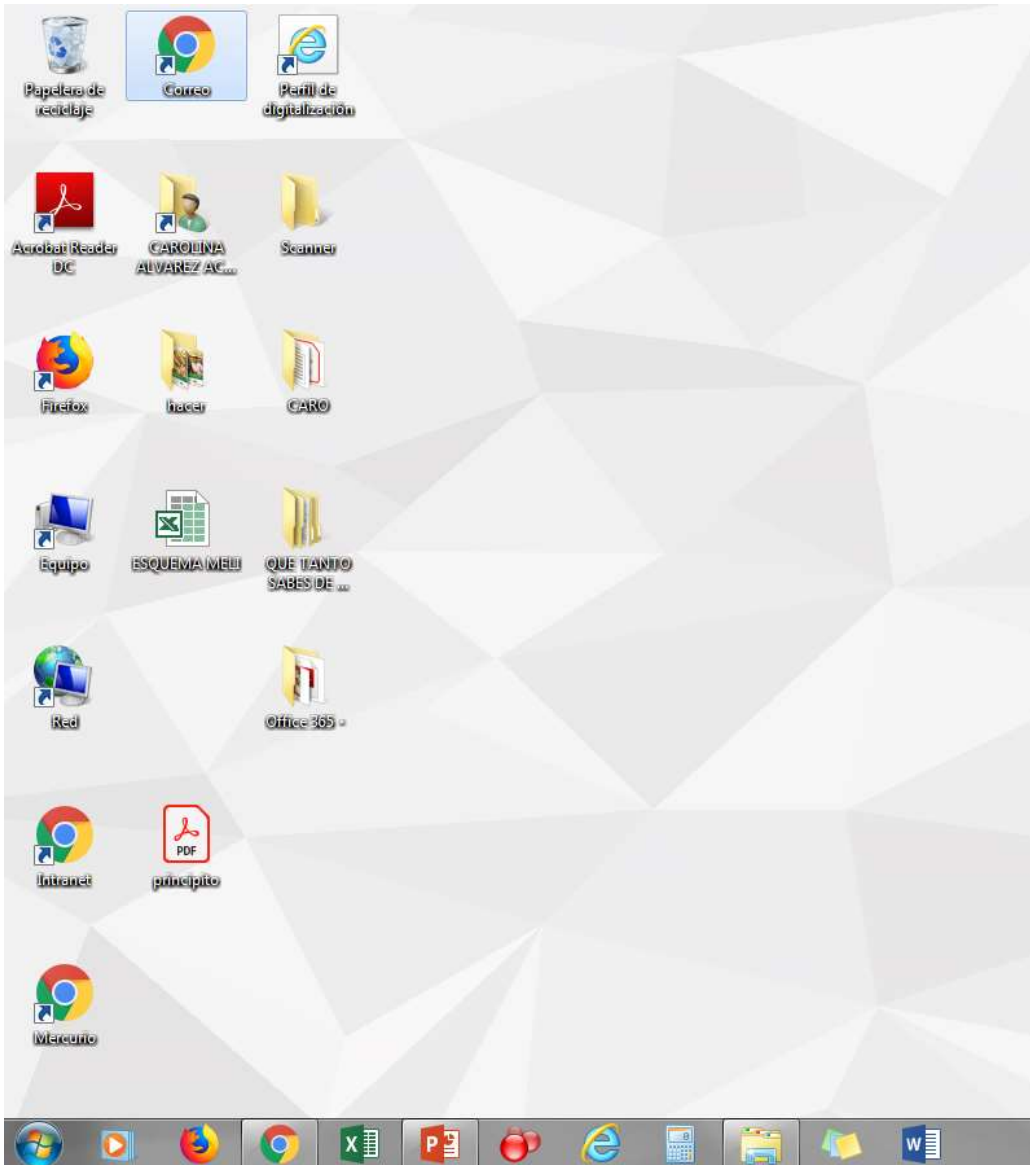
Papelera de reciclaje

Correo

Perfil de digitalización

Acrobat Reader DC

CAROLINA ALVAREZ AC...

Scanner

Firefox

hacer

CARO

Equipo

ESQUEMA MELI

QUE TANTO SABES DE ...

Red

Office 365 -

Intranet

PDF

principito

Mercurio